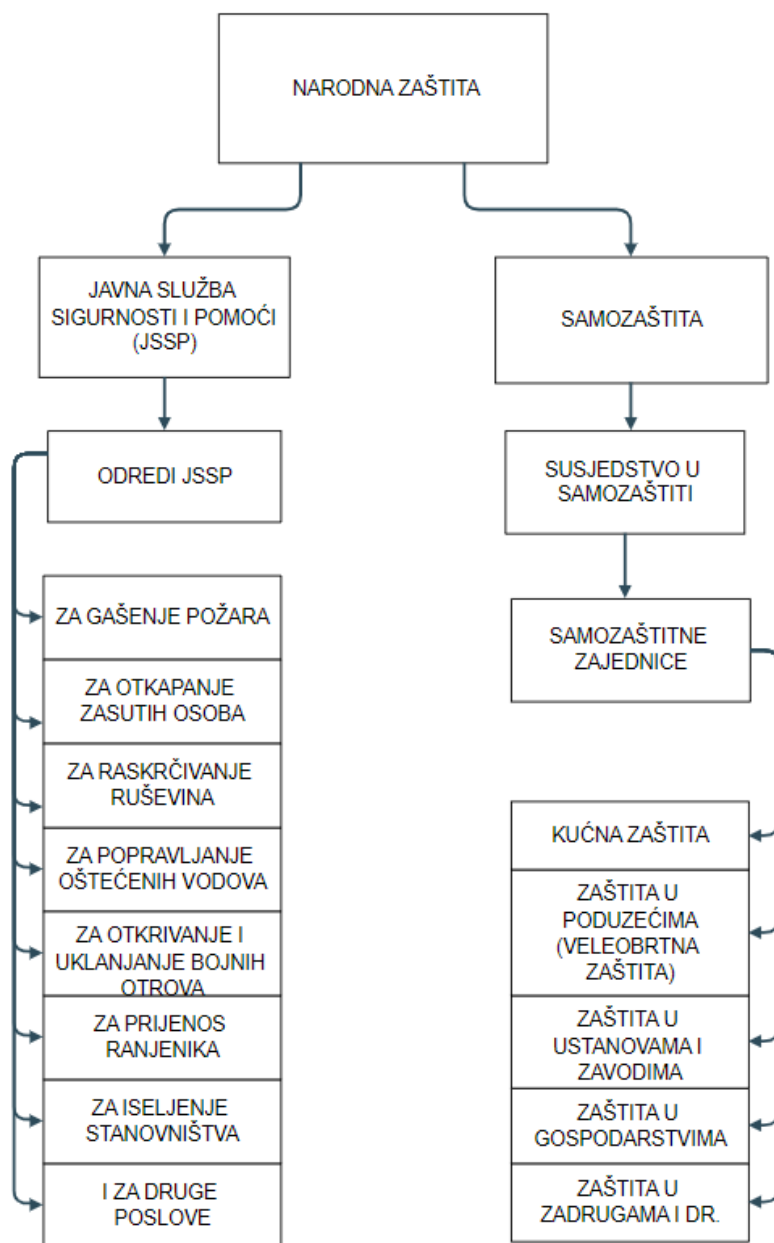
NARODNA ZAŠTITA

JAVNA SLUŽBA SIGURNOSTI I POMOĆI (JSSP)

SAMOZAŠTITA

ODREDI JSSP

SUSJEDSTVO U SAMOZAŠTITI

ZA GAŠENJE POŽARA

ZA OTKAPANJE ZASUTIH OSOBA

ZA RASKRČIVANJE RUŠEVINA

ZA POPRAVLJANJE OŠTEĆENIH VODOVA

ZA OTKRIVANJE I UKLANJANJE BOJNIH OTROVA

ZA PRIJENOS RANJENIKA

ZA ISELJENJE STANOVNIŠTVA

I ZA DRUGE POSLOVE

SAMOZAŠTITNE ZAJEDNICE

KUĆNA ZAŠTITA

ZAŠTITA U PODUZEĆIMA (VELEOBRTNA ZAŠTITA)

ZAŠTITA U USTANOVAMA I ZAVODIMA

ZAŠTITA U GOSPODARSTVIMA

ZAŠTITA U ZADRUGAMA I DR.